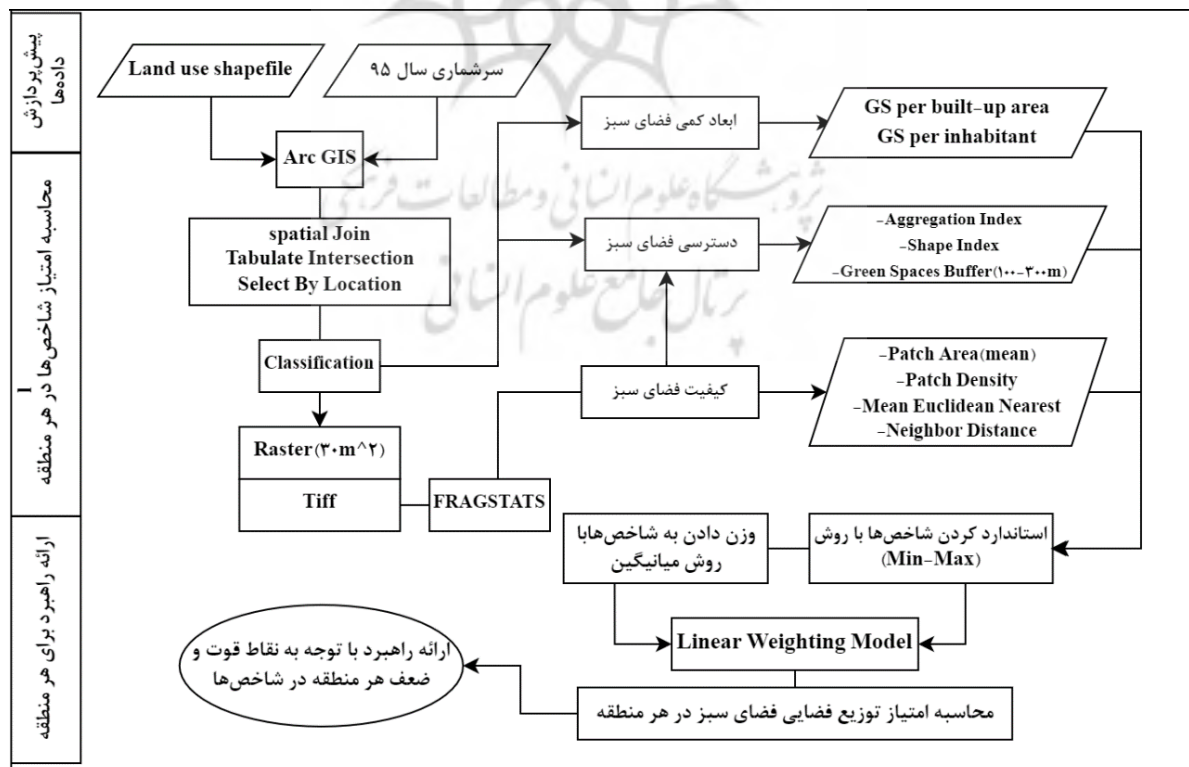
پیش‌پردازش داده‌ها

محاسبه امتیاز شاخص‌ها در هر منطقه 1

ارائه راهبرد برای هر منطقه

Land use shapefile

سرشماری سال ۹۵

Arc GIS

spatial Join
Tabulate Intersection
Select By Location

Classification

Raster(۳۰m^۲)

Tiff

FRAGSTATS

ابعاد کمی فضای سبز

GS per built-up area
GS per inhabitant

دسترسی فضای سبز

-Aggregation Index
-Shape Index
-Green Spaces Buffer(۱۰۰-۳۰۰m)

کیفیت فضای سبز

-Patch Area(mean)
-Patch Density
-Mean Euclidean Nearest
-Neighbor Distance

استاندارد کردن شاخص‌ها با روش (Min-Max)

وزن دادن به شاخص‌هابا روش میانیگین

Linear Weighting Model

محاسبه امتیاز توزیع فضایی فضای سبز در هر منطقه

ارائه راهبرد با توجه به نقاط قوت و ضعف هر منطقه در شاخص‌ها

پژوهشگاه علوم انسانی و مطالعات فرهنگی
پرتال جامع علوم انسانی